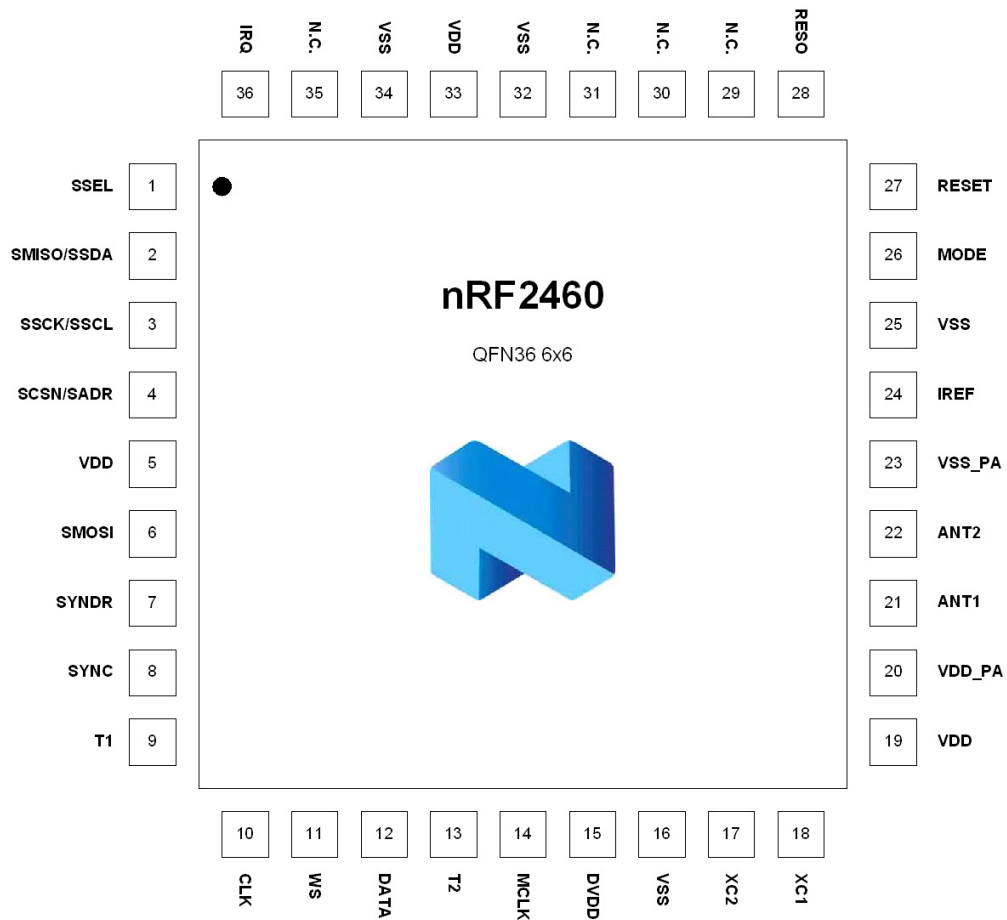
IRQ N.C. VSS VDD VSS N.C. N.C. N.C. RESO
36 35 34 33 32 31 30 29 28

SSEL 1
SMISO/SSDA 2
SSCK/SSCL 3
SCSN/SADR 4
VDD 5
SMOSI 6
SYNDR 7
SYNC 8
T1 9

nRF2460

QFN36 6x6

27 RESET
26 MODE
25 VSS
24 IREF
23 VSS_PA
22 ANT2
21 ANT1
20 VDD_PA
19 VDD

10 11 12 13 14 15 16 17 18
CLK WS DATA T2 MCLK DVDD VSS XC2 XC1